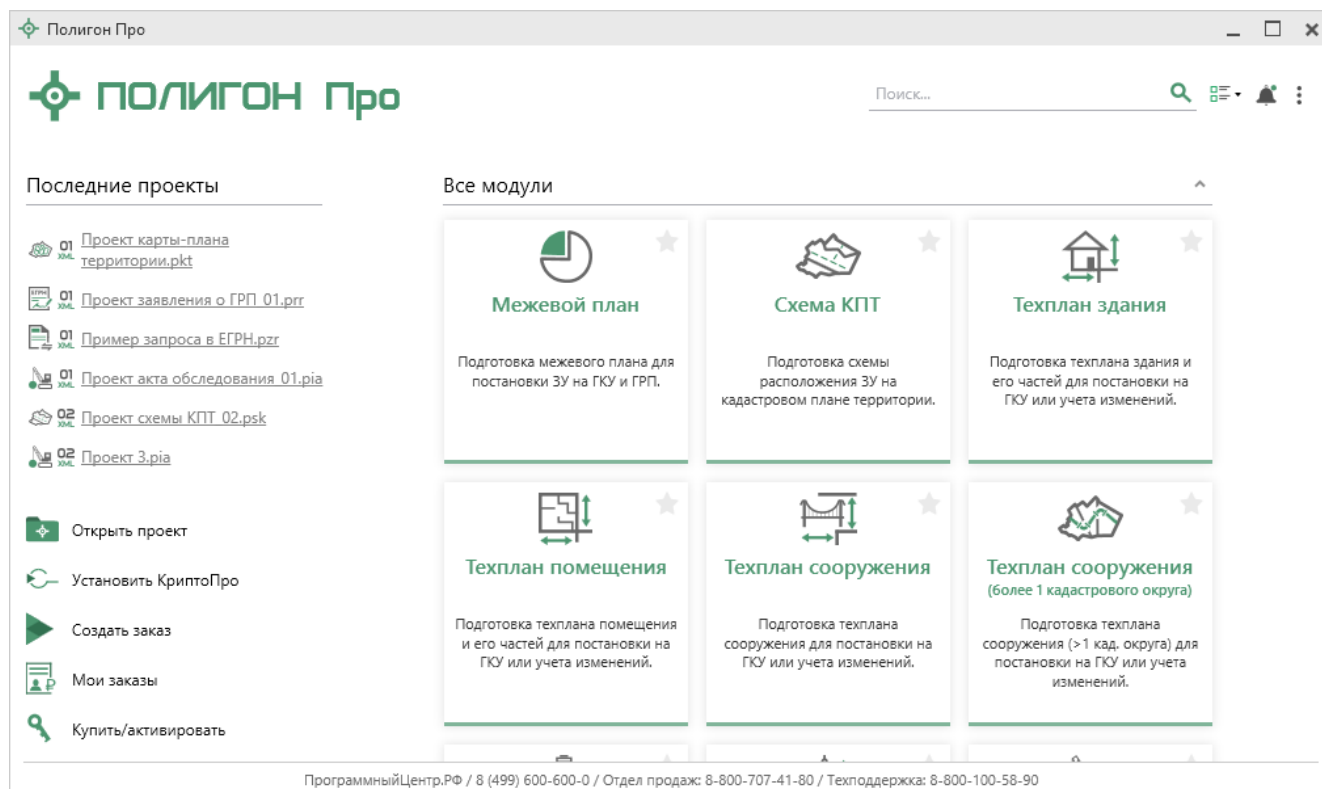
Полигон Про

ПОЛИГОН Про

Поиск...

Последние проекты

01 XML Проект карты-плана территории.pkt

ЕГРН 01 XML Проект заявления о ГРП 01.prr

01 XML Пример запроса в ЕГРН.pzr

01 XML Проект акта обследования 01.pia

02 XML Проект схемы КПТ 02.psk

02 XML Проект 3.pia

Открыть проект

Установить КриптоПро

Создать заказ

Мои заказы

Купить/активировать

Все модули

Межевой план

Подготовка межевого плана для постановки ЗУ на ГКУ и ГРП.

Схема КПТ

Подготовка схемы расположения ЗУ на кадастровом плане территории.

Техплан здания

Подготовка техплана здания и его частей для постановки на ГКУ или учета изменений.

Техплан помещения

Подготовка техплана помещения и его частей для постановки на ГКУ или учета изменений.

Техплан сооружения

Подготовка техплана сооружения для постановки на ГКУ или учета изменений.

Техплан сооружения
(более 1 кадастрового округа)

Подготовка техплана сооружения (>1 кад. округа) для постановки на ГКУ или учета изменений.

ПрограммныйЦентр.РФ / 8 (499) 600-600-0 / Отдел продаж: 8-800-707-41-80 / Техподдержка: 8-800-100-58-90